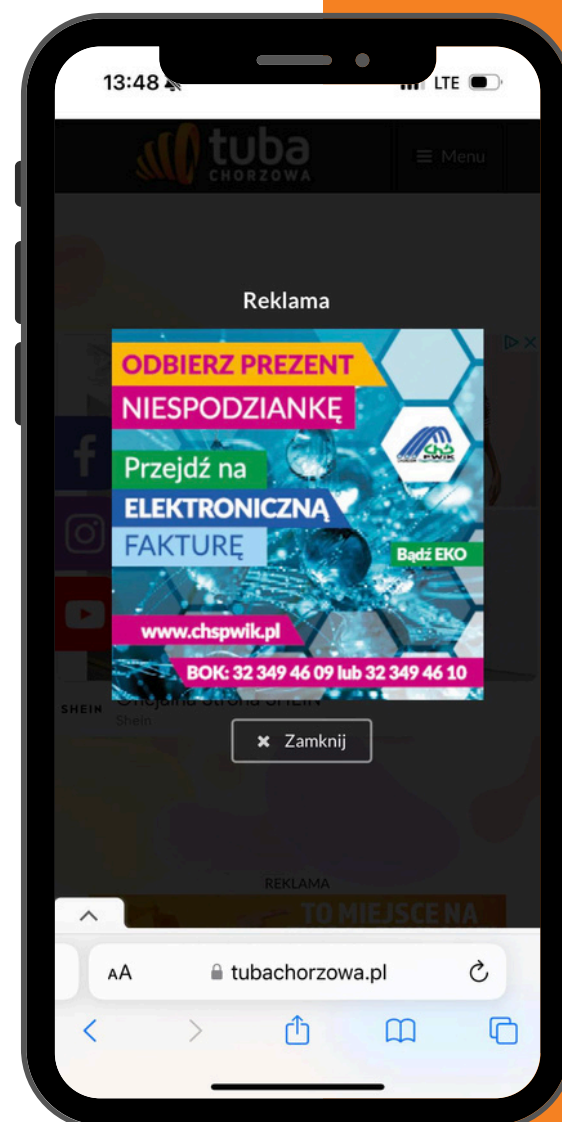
13:48

LTE

tuba
CHORZOWA

Menu

Reklama

ODBIERZ PREZENT
NIESPODZIANKĘ

ChS PWiK

Przejdź na
ELEKTRONICZNĄ
FAKTURĘ

Bądź EKO

www.chspwik.pl

BOK: 32 349 46 09 lub 32 349 46 10

SHEIN

Oficjalna Strona SHEIN
Shein

✖ Zamknij

REKLAMA

TO MIEJSCE NA

AA tubachorzowa.pl